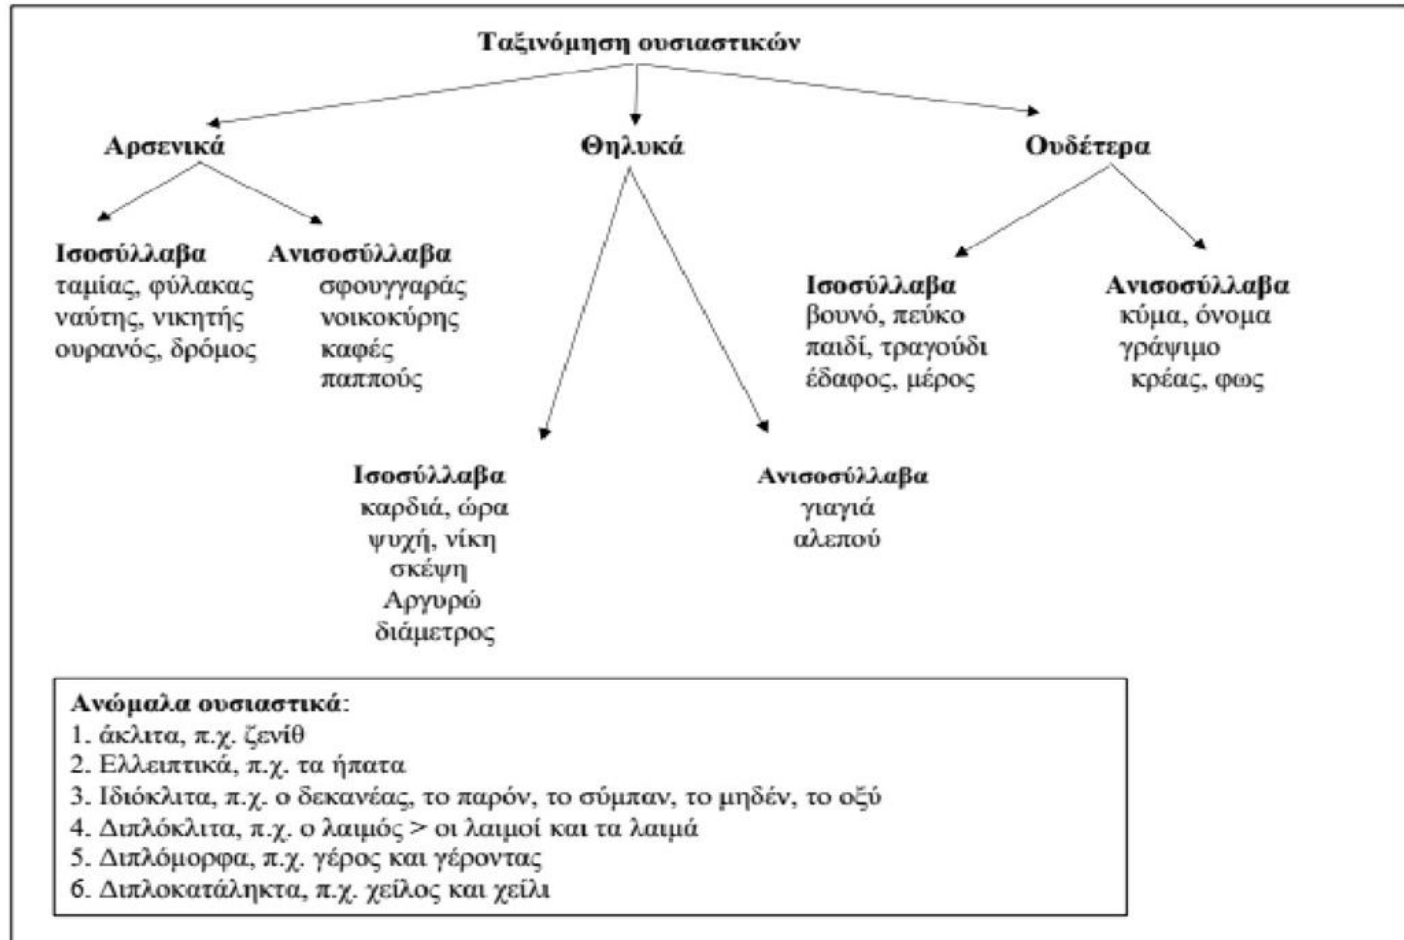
Ταξινόμηση ουσιαστικών

Αρσενικά

Ισοσύλλαβα
ταμίας, φύλακας
ναύτης, νικητής
ουρανός, δρόμος

Ανισοσύλλαβα
σφουγγαράς
νοικοκύρης
καφές
παππούς

Θηλυκά

Ισοσύλλαβα
καρδιά, ώρα
ψυχή, νίκη
σκέψη
Αργυρώ
διάμετρος

Ανισοσύλλαβα
γιαγιά
αλεπού

Ουδέτερα

Ισοσύλλαβα
βουνό, πεύκο
παιδί, τραγούδι
έδαφος, μέρος

Ανισοσύλλαβα
κύμα, όνομα
γράψιμο
κρέας, φως

Ανώμαλα ουσιαστικά:
1. άκλιτα, π.χ. ζενίθ
2. Ελλειπτικά, π.χ. τα ήπατα
3. Ιδιόκλιτα, π.χ. ο δεκανέας, το παρόν, το σύμπαν, το μηδέν, το οξύ
4. Διπλόκλιτα, π.χ. ο λαιμός > οι λαιμοί και τα λαιμά
5. Διπλόμορφα, π.χ. γέρος και γέροντας
6. Διπλοκατάληκτα, π.χ. χείλος και χείλι